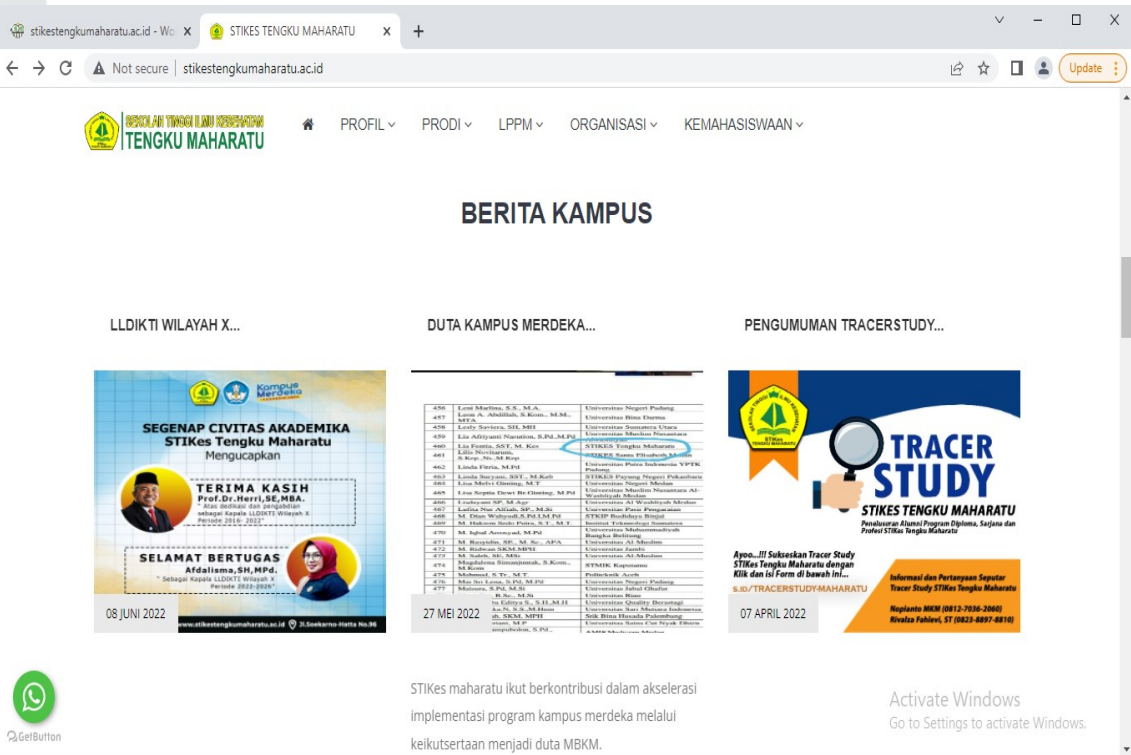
stikestengkumaharatu.ac.id - Wo X
STIKES TENGKU MAHARATU X
+

Not secure | stikestengkumaharatu.ac.id
Update

SEKOLAH TINGGI ILMU KESEHATAN
TENGKU MAHARATU

PROFIL PRODI LPPM ORGANISASI KEMAHASISWAAN

BERITA KAMPUS

LLDIKTI WILAYAH X...

DUTA KAMPUS MERDEKA...

PENGUMUMAN TRACERSTUDY...

Kampus Merdeka
SEGENAP CIVITAS AKADEMIKA STIKes Tengku Maharatu
Mengucapkan
TERIMA KASIH
Prof.Dr.Herri,SE,MBA.
" Atas dedikasi dan pengabdian sebagai Kapala LLDIKTI Wilayah X Periode 2016- 2022"
SELAMAT BERTUGAS
Afdalisma,SH,MPd.
" Sebagai Kapala LLDIKTI Wilayah X Periode 2022-2026"
www.stikestengkumaharatu.ac.id Jl.Soekarno-Hatta No.96
08 JUNI 2022

| 456 | Leni Marlina, S.S., M.A. | Universitas Negeri Padang |
|---|---|---|
| 457 | Leon A. Abdillah, S.Kom., M.M., MTA | Universitas Bina Darma |
| 458 | Lesly Saviera, SH, MH | Universitas Sumatera Utara |
| 459 | Lia Afriyanti Nasution, S.Pd.,M.Pd | Universitas Muslim Nusantara |
| 460 | Lia Fentia, SST, M. Kes | STIKES Tengku Maharatu |
| 461 | Lilis Novitarum, S.Kep.,Ns.,M.Kep | STIKES Santa Elisabeth Medan |
| 462 | Linda Fitria, M.Pd | Universitas Putra Indonesia YPTK Padang |
| 463 | Linda Suryani, SST., M.Keb | STIKES Payung Negeri Pekanbaru |
| 464 | Lisa Melvi Ginting, M.T | Universitas Negeri Medan |
| 465 | Lisa Septia Dewi Br.Ginting, M.Pd | Universitas Muslim Nusantara Al-Washliyah Medan |
| 466 | Lisdayani SP, M.Agr | Universitas Al Washliyah Medan |
| 467 | Lufita Nur Alifah, SP., M.Si | Universitas Pasir Pengaraian |
| 468 | M. Dian Wahyudi,S.Pd.I,M.Pd | STKIP Budidaya Binjai |
| 469 | M. Hakeem Sedo Putra, S.T., M.T. | Institut Teknologi Sumatera |
| 470 | M. Iqbal Arrosyad, M.Pd | Universitas Muhammadiyah Bangka Belitung |
| 471 | M. Rasyidin, SP., M. Sc., APA | Universitas Al-Muslim |
| 472 | M. Ridwan SKM,MPH | Universitas Jambi |
| 473 | M. Saleh, SE., MSi | Universitas Al-Muslim |
| 474 | Magdalena Simanjuntak, S.Kom., M.Kom | STMIK Kaputama |
| 475 | Mahmud, S.Tr., M.T. | Politeknik Aceh |
| 476 | Mai Sri Lena, S.Pd, M.Pd | Universitas Negeri Padang |
| 477 | Maisura, S.Pd, M.Si | Universitas Jabal Ghafur |
| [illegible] | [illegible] B.Sc, M.Si | Universitas Riau |
| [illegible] | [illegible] Edity S., S.H.,M.H | Universitas Quality Berastagi |
| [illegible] | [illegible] N, S.K.,M.Hum | Universitas Sari Mutiara Indonesia |
| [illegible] | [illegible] SKM, MPH | Stik Bina Husada Palembang |
| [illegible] | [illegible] | Universitas Satya Cut Nyak Dhien |

27 MEI 2022

STIKes TENGKU MAHARATU
TRACER STUDY
STIKES TENGKU MAHARATU
Penelusuran Alumni Program Diploma, Sarjana dan Profesi STIKes Tengku Maharatu
Ayoo...!!! Sukseskan Tracer Study STIKes Tengku Maharatu dengan Klik dan isi Form di bawah ini...
S.ID/TRACERSTUDY-MAHARATU
Informasi dan Pertanyaan Seputar Tracer Study STIKes Tengku Maharatu
Noplanto MKM (0812-7036-2060)
Rivalza Fahlevi, ST (0823-8897-8810)
07 APRIL 2022

STIKes maharatu ikut berkontribusi dalam akselerasi implementasi program kampus merdeka melalui keikutsertaan menjadi duta MBKM.

Activate Windows
Go to Settings to activate Windows.

GetButton